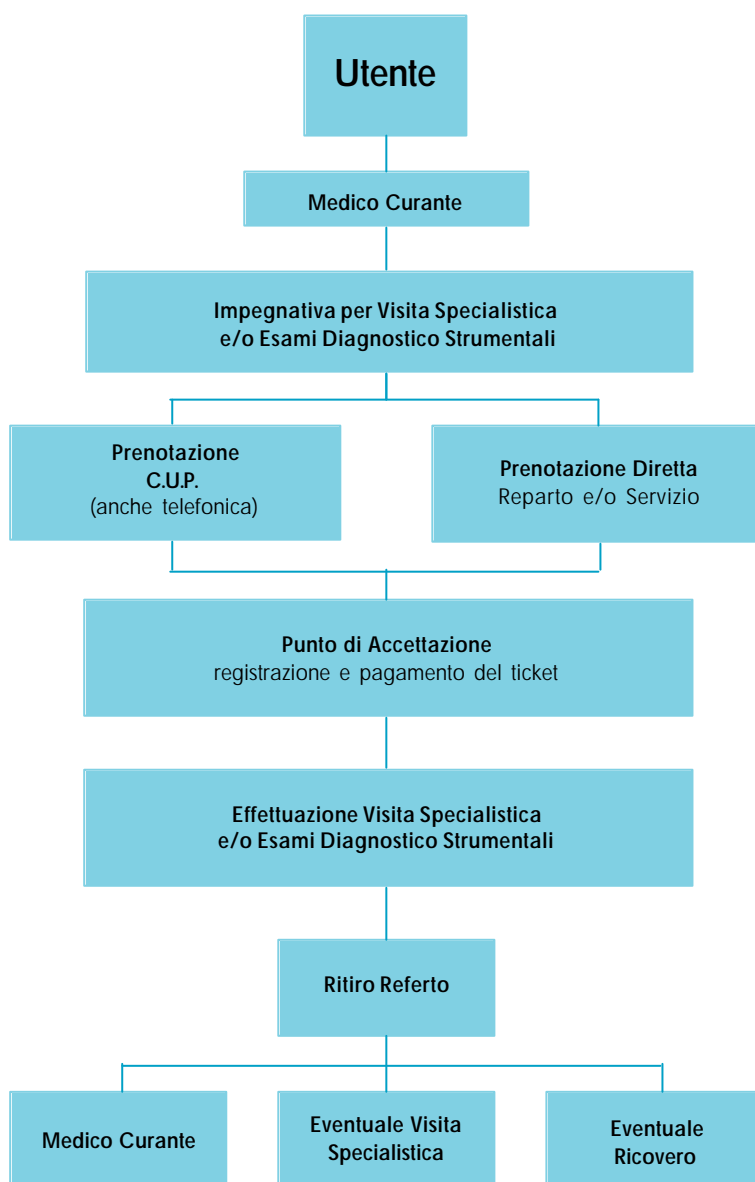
Utente

Medico Curante

Impegnativa per Visita Specialistica
e/o Esami Diagnostico Strumentali

Prenotazione
C.U.P.
(anche telefonica)

Prenotazione Diretta
Reparto e/o Servizio

Punto di Accettazione
registrazione e pagamento del ticket

Effettuazione Visita Specialistica
e/o Esami Diagnostico Strumentali

Ritiro Referto

Medico Curante

Eventuale Visita Specialistica

Eventuale Ricovero